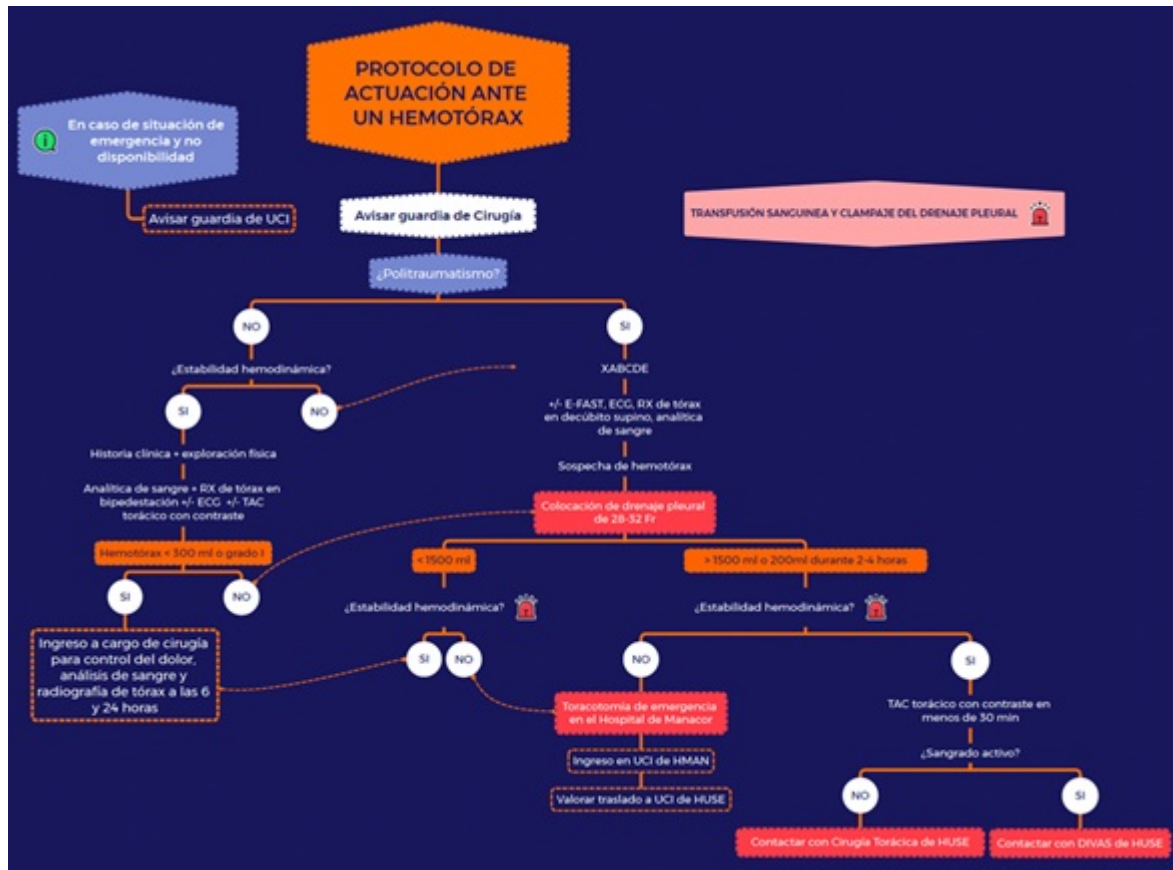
PROTOCOLO DE ACTUACIÓN ANTE UN HEMOTÓRAX

En caso de situación de emergencia y no disponibilidad

Avisar guardia de UCI

Avisar guardia de Cirugía

TRANSFUSIÓN SANGUINEA Y CLAMPAJE DEL DRENAJE PLEURAL

¿Politraumatismo?

NO

SI

¿Estabilidad hemodinámica?

SI

NO

Historia clínica + exploración física

Analítica de sangre + RX de tórax en bipedestación +/- ECG +/- TAC torácico con contraste

Hemotórax < 300 ml o grado I

SI

NO

Ingreso a cargo de cirugía para control del dolor, análisis de sangre y radiografía de tórax a las 6 y 24 horas

XABCDE

+/- E-FAST, ECG, RX de tórax en decúbito supino, analítica de sangre

Sospecha de hemotórax

Colocación de drenaje pleural de 28-32 Fr

< 1500 ml

> 1500 ml o 200ml durante 2-4 horas

¿Estabilidad hemodinámica?

SI

NO

¿Estabilidad hemodinámica?

NO

SI

Toracotomía de emergencia en el Hospital de Manacor

Ingreso en UCI de HMAN

Valorar traslado a UCI de HUSE

TAC torácico con contraste en menos de 30 min

¿Sangrado activo?

NO

SI

Contactar con Cirugía Torácica de HUSE

Contactar con DIVAS de HUSE